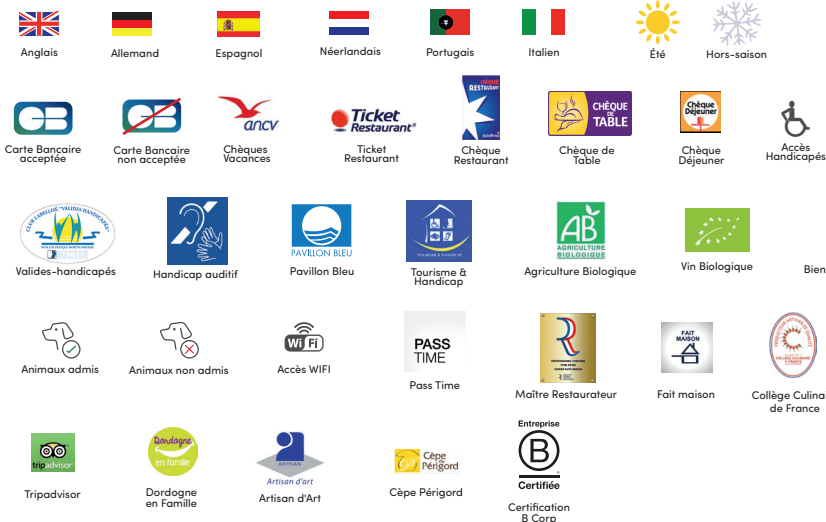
Anglais
Allemand
Espagnol
Néerlandais
Portugais
Italien
Été
Hors-saison

CB
Carte Bancaire acceptée
CB
Carte Bancaire non acceptée
ancv
Chèques Vacances
Ticket Restaurant®
Ticket Restaurant
Chèque Restaurant
Chèque Restaurant
CHÈQUE DE TABLE
Chèque de Table
Chèque Déjeuner
Chèque Déjeuner
Accès Handicapés

CLUB LABELLISÉ "VALIDES HANDICAPÉS"
Valides-handicapés
Handicap auditif
PAVILLON BLEU
Pavillon Bleu
TOURISME & HANDICAP
Tourisme & Handicap
AB
AGRICULTURE BIOLOGIQUE
Agriculture Biologique
Vin Biologique
Bien

Animaux admis
Animaux non admis
Wi Fi
Accès WIFI
PASS TIME
Pass Time
Maître Restaurateur
FAIT MAISON
Fait maison
COLLÈGE CULINAIRE DE FRANCE
Collège Culina de France

tripadvisor
Tripadvisor
Dordogne en famille
Dordogne en Famille
ARTISAN
Artisan d'art
Artisan d'Art
Cèpe Périgord
Cèpe Périgord
Entreprise
B
Certifiée
Certification B Corp